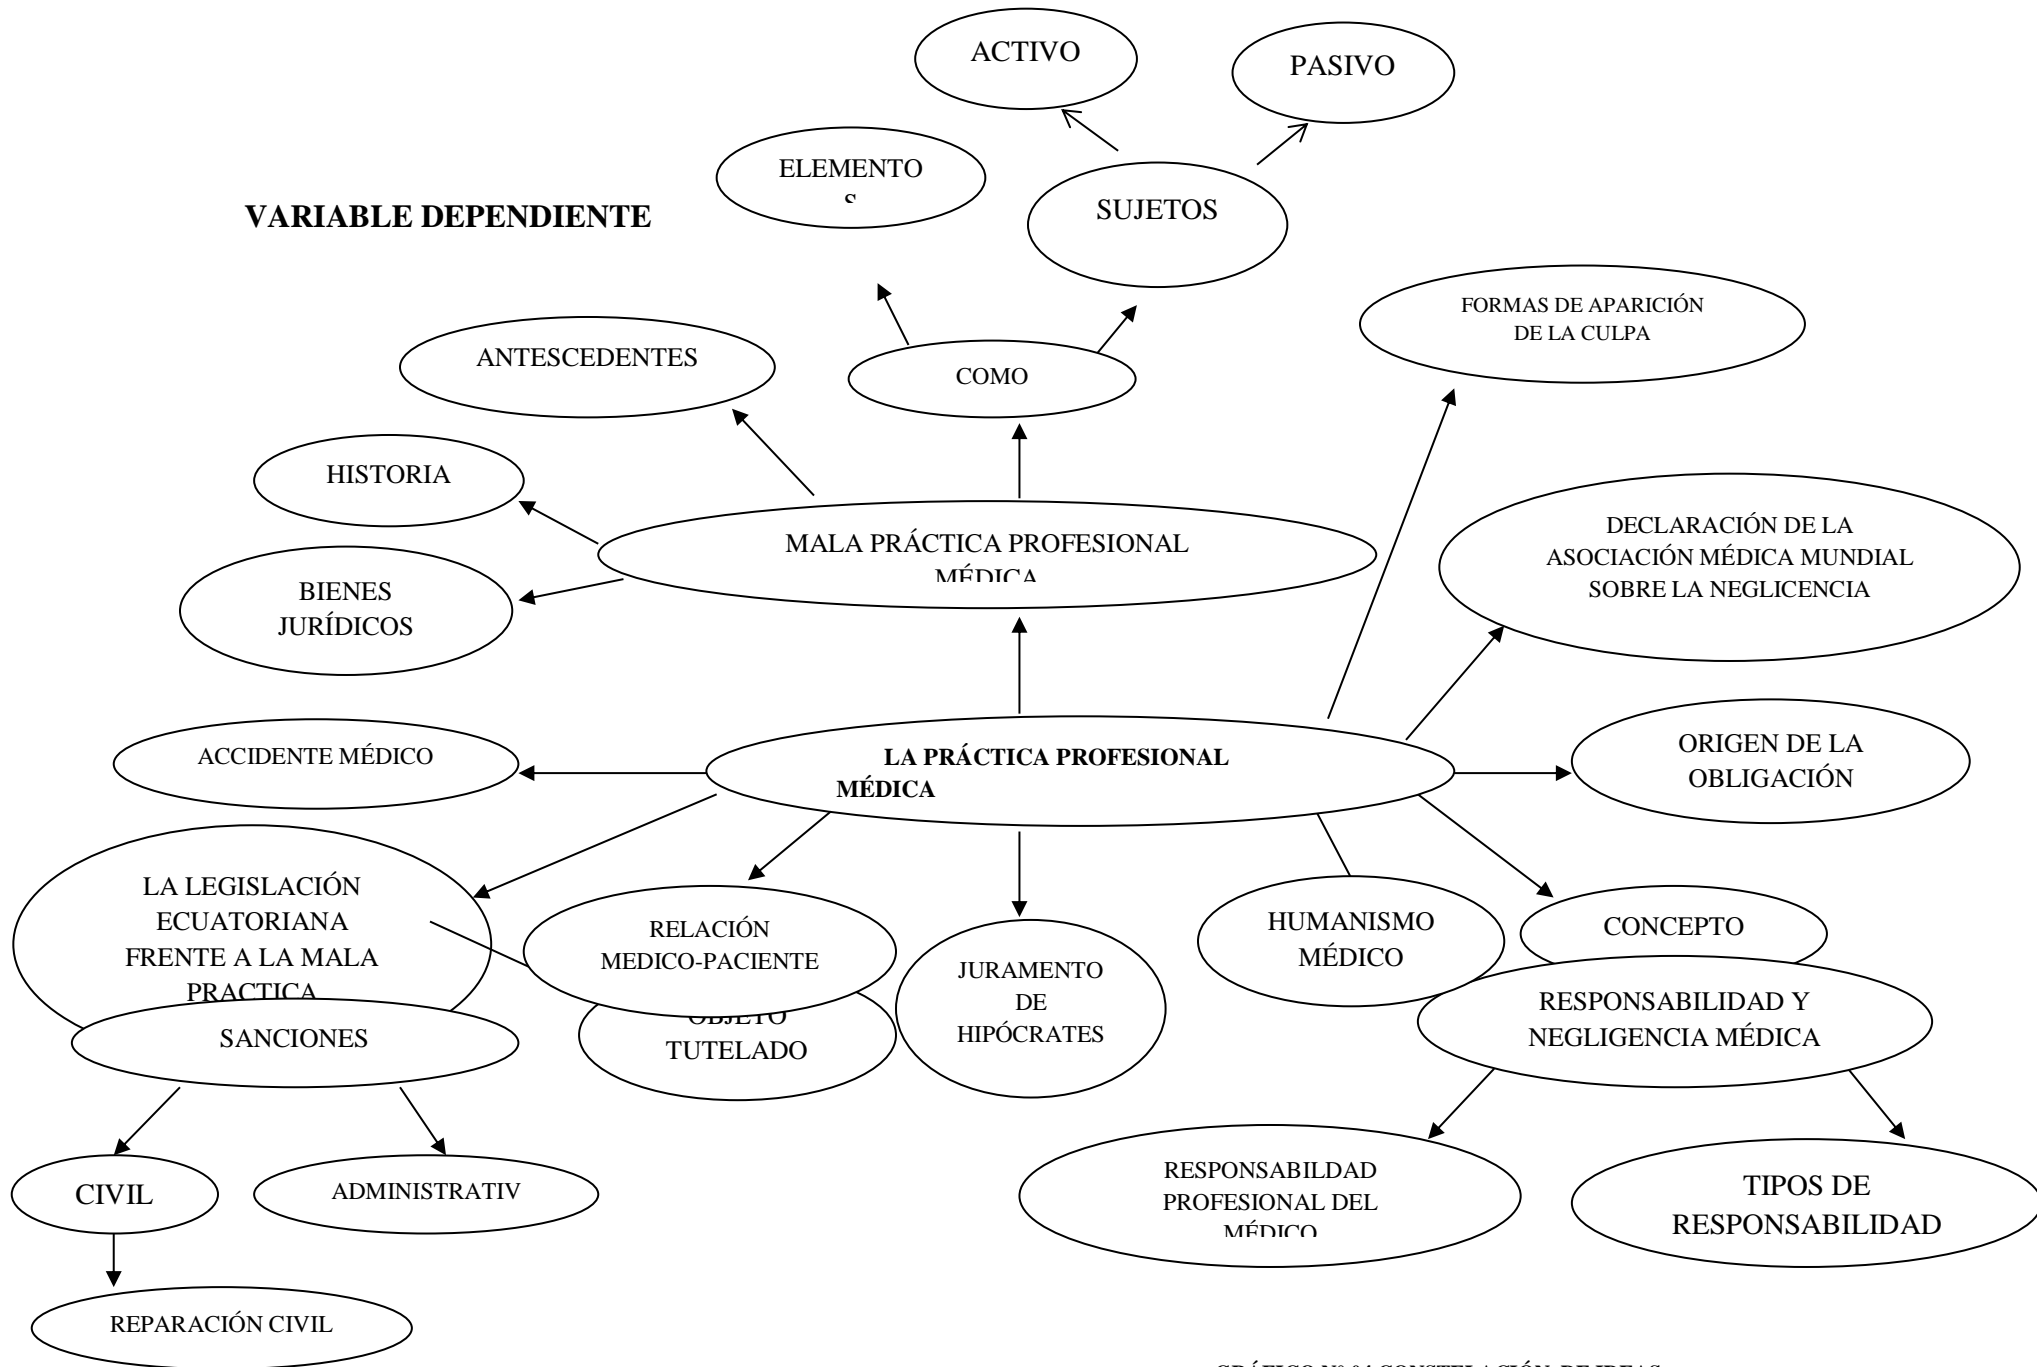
ACTIVO

PASIVO

ELEMENTOS

SUJETOS

VARIABLE DEPENDIENTE

FORMAS DE APARICIÓN DE LA CULPA

ANTESCEDENTES

COMO

HISTORIA

MALA PRÁCTICA PROFESIONAL MÉDICA

DECLARACIÓN DE LA ASOCIACIÓN MÉDICA MUNDIAL SOBRE LA NEGLICENCIA

BIENES JURÍDICOS

ACCIDENTE MÉDICO

LA PRÁCTICA PROFESIONAL MÉDICA

ORIGEN DE LA OBLIGACIÓN

LA LEGISLACIÓN ECUATORIANA FRENTE A LA MALA PRACTICA

RELACIÓN MEDICO-PACIENTE

JURAMENTO DE HIPÓCRATES

HUMANISMO MÉDICO

CONCEPTO

OBJETO TUTELADO

SANCIONES

RESPONSABILIDAD Y NEGLIGENCIA MÉDICA

CIVIL

ADMINISTRATIV

RESPONSABILDAD PROFESIONAL DEL MÉDICO

TIPOS DE RESPONSABILIDAD

REPARACIÓN CIVIL

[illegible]